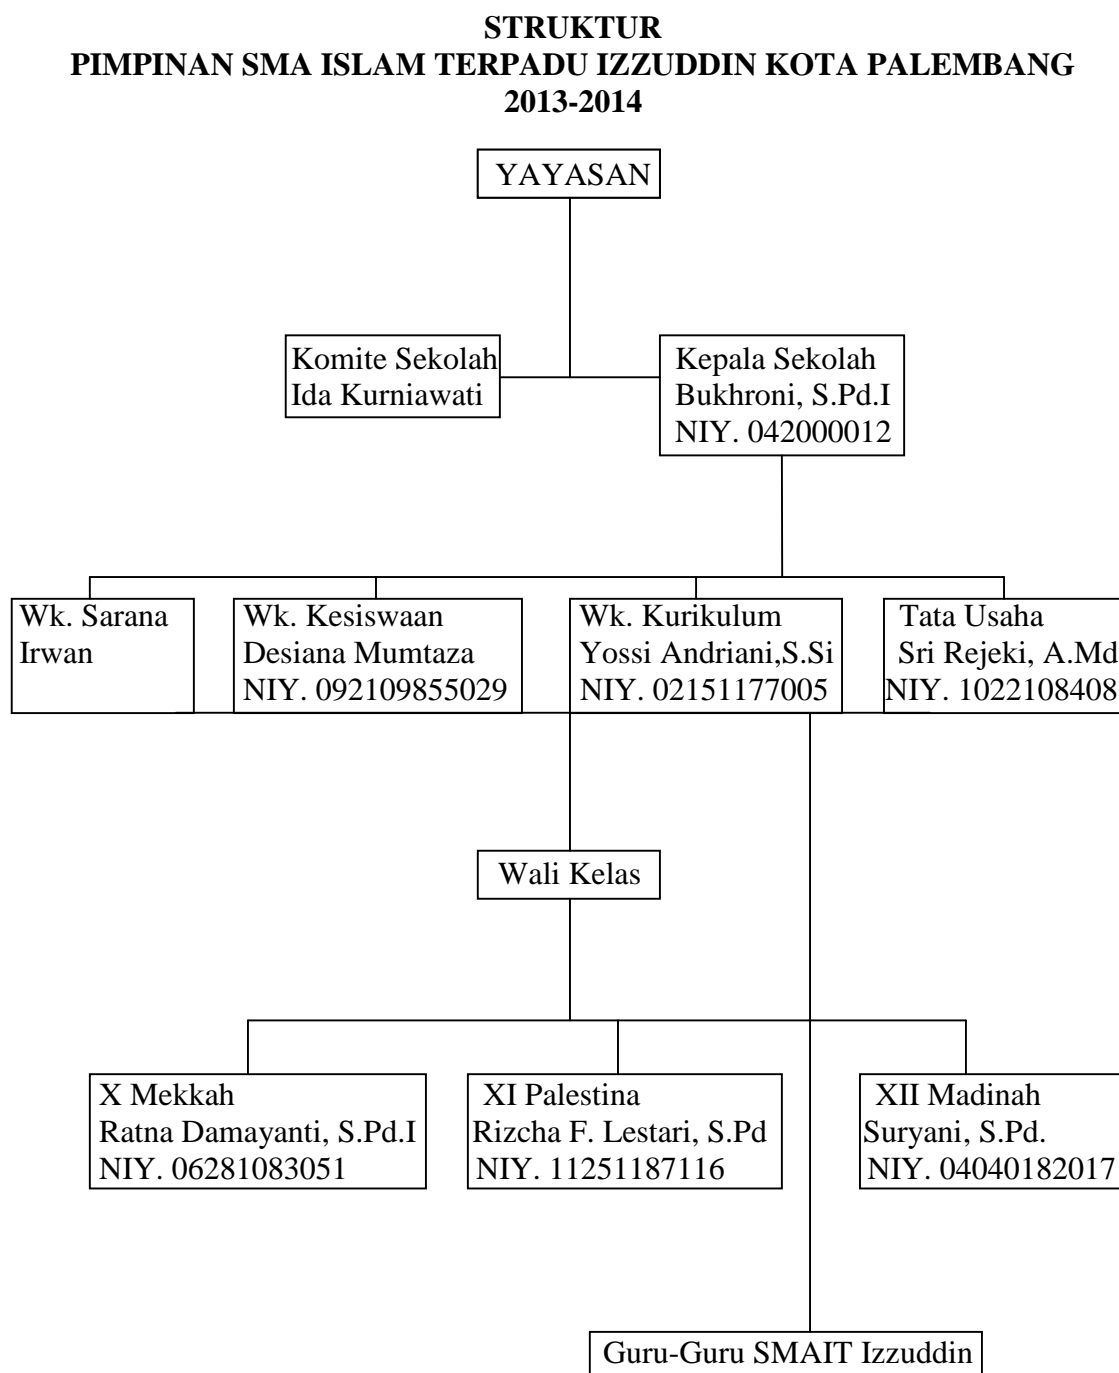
STRUKTUR
PIMPINAN SMA ISLAM TERPADU IZZUDDIN KOTA PALEMBANG
2013-2014

YAYASAN

Komite Sekolah
Ida Kurniawati

Kepala Sekolah
Bukhroni, S.Pd.I
NIY. 042000012

Wk. Sarana
Irwan

Wk. Kesiswaan
Desiana Mumtaza
NIY. 092109855029

Wk. Kurikulum
Yossi Andriani,S.Si
NIY. 02151177005

Tata Usaha
Sri Rejeki, A.Md
NIY. 1022108408

Wali Kelas

X Mekkah
Ratna Damayanti, S.Pd.I
NIY. 06281083051

XI Palestina
Rizcha F. Lestari, S.Pd
NIY. 11251187116

XII Madinah
Suryani, S.Pd.
NIY. 04040182017

Guru-Guru SMAIT Izzuddin